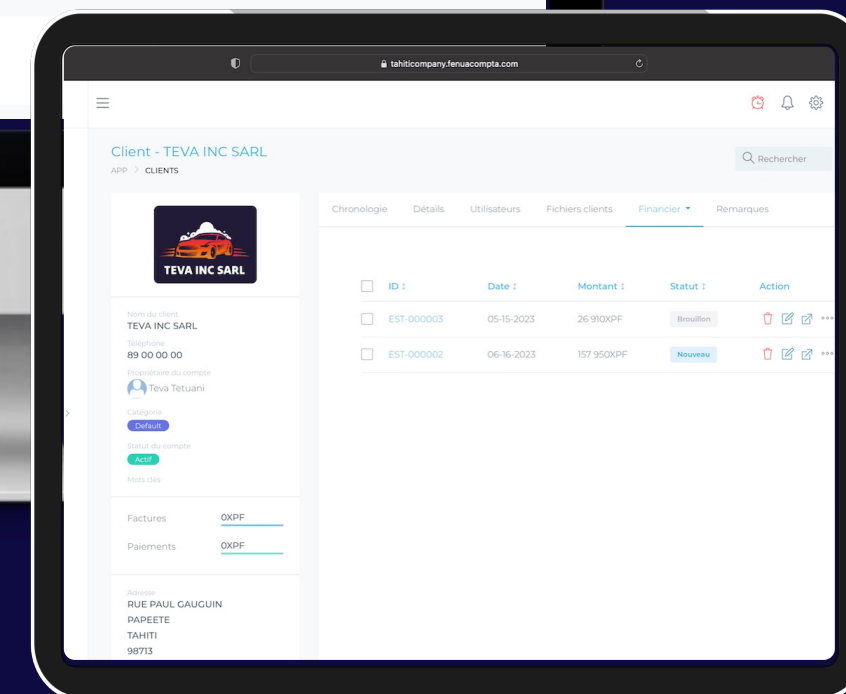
tahiticompany.fenuacompta.com

Client - TEVA INC SARL

APP > CLIENTS

Rechercher

TEVA INC SARL

Nom du client
TEVA INC SARL
Téléphone
89 00 00 00
Propriétaire du compte
Teva Tetuani
Catégorie
Default
Statut du compte
Actif
Mots clés

Factures 0XPF
Paiements 0XPF

Adresse
RUE PAUL GAUGUIN
PAPEETE
TAHITI
98713

Chronologie Détails Utilisateurs Fichiers clients Financier Remarques

| ID | Date | Montant | Statut | Action |
|---|---|---|---|---|
| EST-000003 | 05-15-2023 | 26 910XPF | Brouillon | |
| EST-000002 | 06-16-2023 | 157 950XPF | Nouveau | |